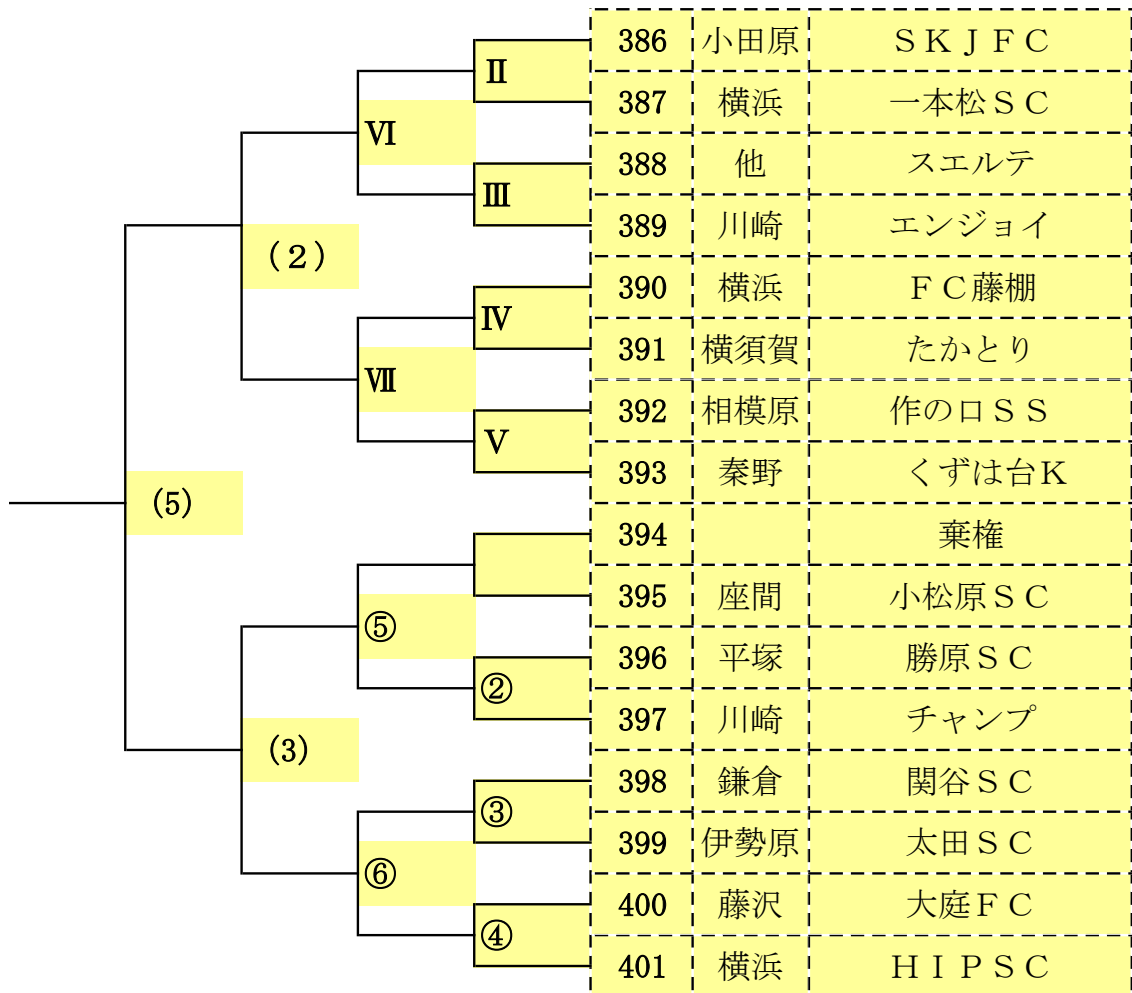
Ⅱ
Ⅵ
Ⅲ
（２）
Ⅳ
Ⅶ
Ⅴ
(5)
⑤
②
(3)
③
⑥
④

| 386 | 小田原 | ＳＫＪＦＣ |
|---|---|---|
| 387 | 横浜 | 一本松ＳＣ |
| 388 | 他 | スエルテ |
| 389 | 川崎 | エンジョイ |
| 390 | 横浜 | ＦＣ藤棚 |
| 391 | 横須賀 | たかとり |
| 392 | 相模原 | 作の口ＳＳ |
| 393 | 秦野 | くずは台Ｋ |
| 394 | | 棄権 |
| 395 | 座間 | 小松原ＳＣ |
| 396 | 平塚 | 勝原ＳＣ |
| 397 | 川崎 | チャンプ |
| 398 | 鎌倉 | 関谷ＳＣ |
| 399 | 伊勢原 | 太田ＳＣ |
| 400 | 藤沢 | 大庭ＦＣ |
| 401 | 横浜 | ＨＩＰＳＣ |